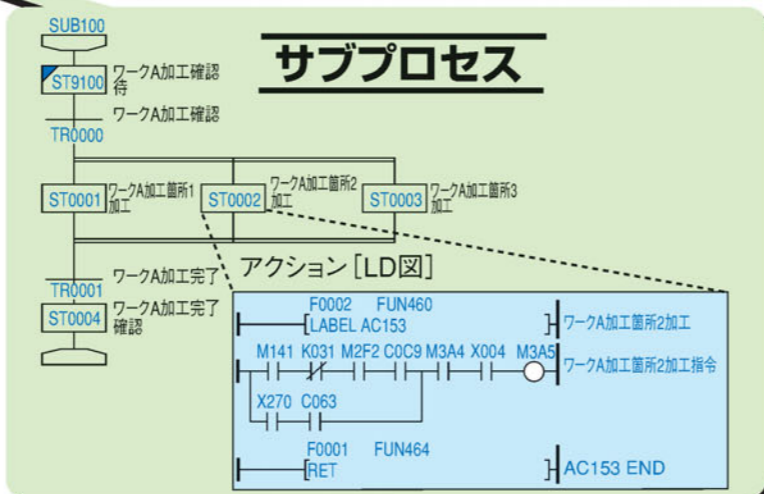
SUB100

サブプロセス

ST9100 ワークA加工確認待

ワークA加工確認

TR0000

ST0001 ワークA加工箇所1加工

ST0002 ワークA加工箇所2加工

ST0003 ワークA加工箇所3加工

ワークA加工完了

アクション［LD図］

TR0001

ST0004 ワークA加工完了確認

F0002 FUN460
LABEL AC153
ワークA加工箇所2加工

M141 K031 M2F2 C0C9 M3A4 X004 M3A5
ワークA加工箇所2加工指令

X270 C063

F0001 FUN464
RET
AC153 END